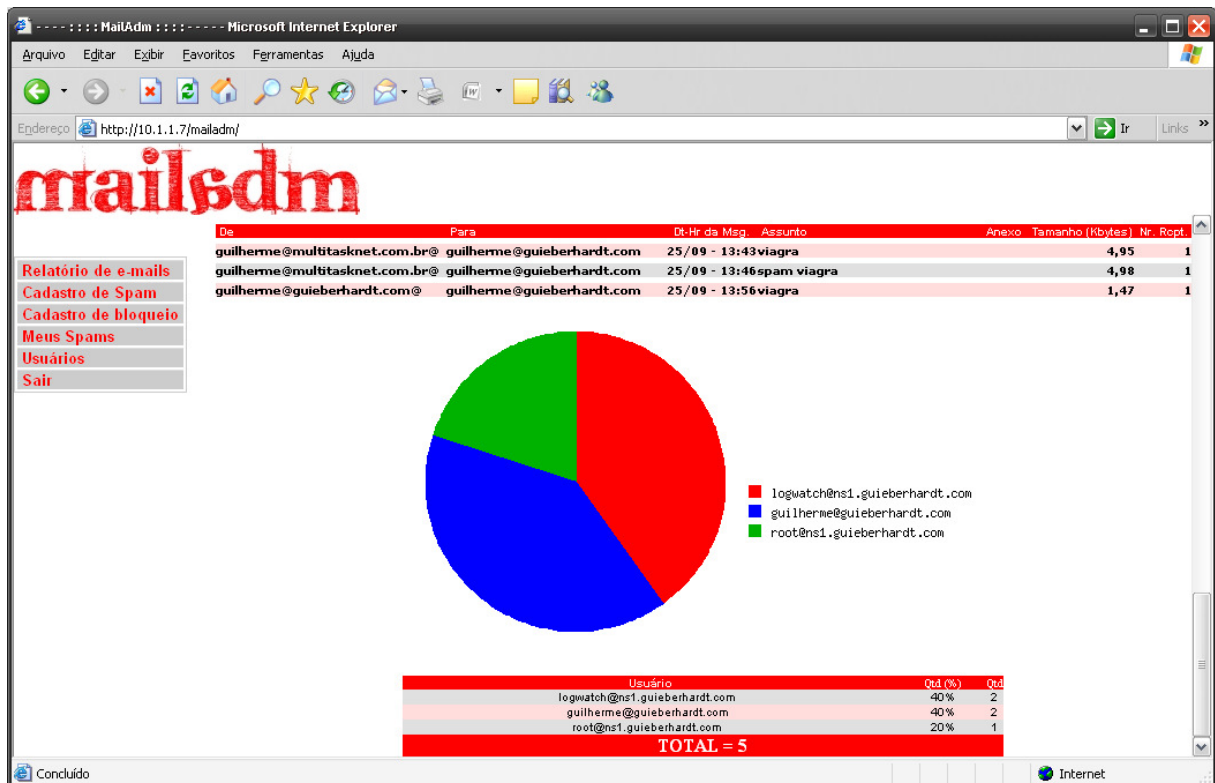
- - - - : : : : MailAdm : : : : - - - - - Microsoft Internet Explorer

Arquivo Editar Exibir Favoritos Ferramentas Ajuda

Endereço http://10.1.1.7/mailadm/ Ir Links

mailadm

| De | Para | Dt-Hr da Msg. | Assunto | Anexo | Tamanho (Kbytes) | Nr. Rcpt. |
|---|---|---|---|---|---|---|
| guilherme@multitasknet.com.br@ | guilherme@guieberhardt.com | 25/09 - 13:43 | viagra | | 4,95 | 1 |
| guilherme@multitasknet.com.br@ | guilherme@guieberhardt.com | 25/09 - 13:46 | spam viagra | | 4,98 | 1 |
| guilherme@guieberhardt.com@ | guilherme@guieberhardt.com | 25/09 - 13:56 | viagra | | 1,47 | 1 |

Relatório de e-mails
Cadastro de Spam
Cadastro de bloqueio
Meus Spams
Usuários
Sair

logwatch@ns1.guieberhardt.com
guilherme@guieberhardt.com
root@ns1.guieberhardt.com

| Usuário | Qtd (%) | Qtd |
|---|---|---|
| logwatch@ns1.guieberhardt.com | 40% | 2 |
| guilherme@guieberhardt.com | 40% | 2 |
| root@ns1.guieberhardt.com | 20% | 1 |

TOTAL = 5

Concluído
Internet